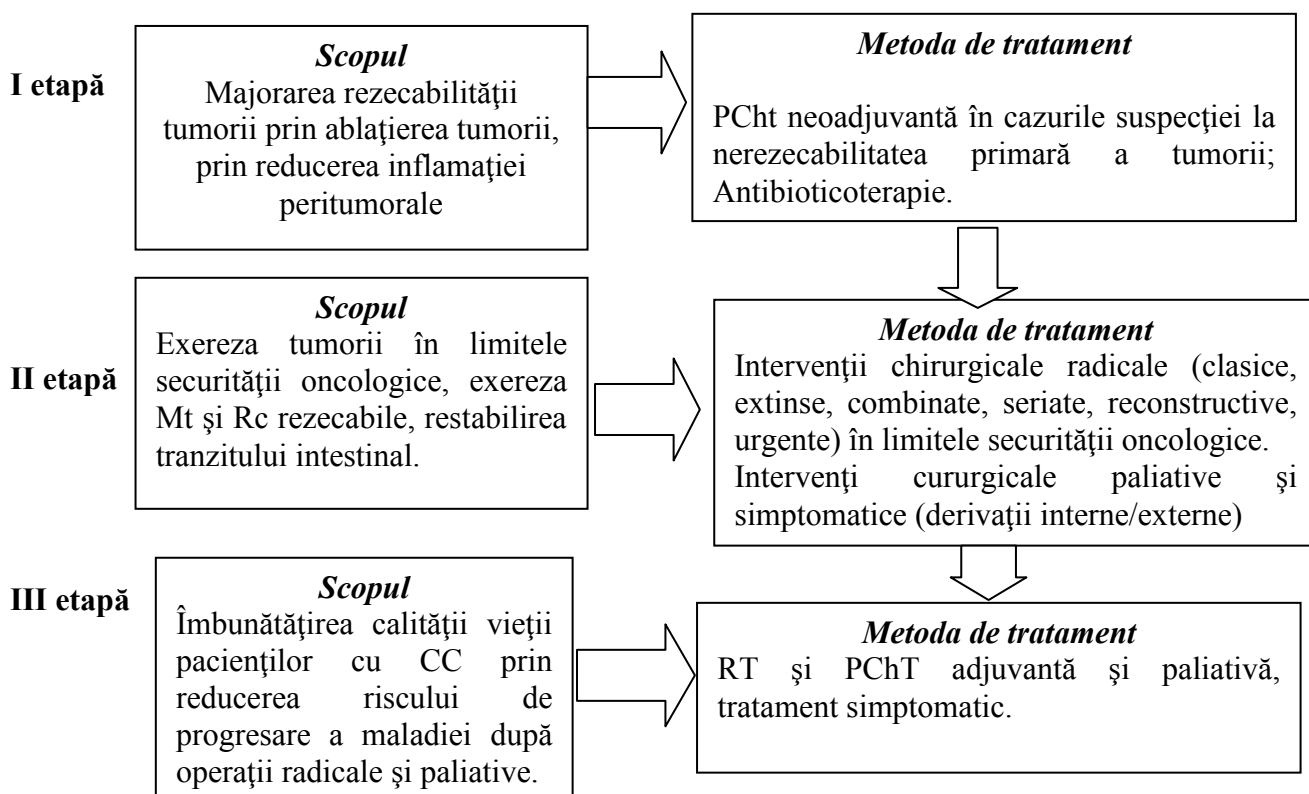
I etapă

Scopul
Majorarea rezecabilităţii tumorii prin ablaţierea tumorii, prin reducerea inflamaţiei peritumorale

Metoda de tratament

PCht neoadjuvantă în cazurile suspecţiei la nerezecabilitatea primară a tumorii; Antibioticoterapie.

II etapă

Scopul
Exereza tumorii în limitele securităţii oncologice, exereza Mt şi Rc rezecabile, restabilirea tranzitului intestinal.

Metoda de tratament
Intervenţii chirurgicale radicale (clasice, extinse, combinate, seriate, reconstructive, urgente) în limitele securităţii oncologice.
Intervenţi cururgicale paliative şi simptomatice (derivaţii interne/externe)

III etapă

Scopul
Îmbunătăţirea calităţii vieţii pacienţilor cu CC prin reducerea riscului de progresare a maladiei după operaţii radicale şi paliative.

Metoda de tratament
RT şi PChT adjuvantă şi paliativă, tratament simptomatic.